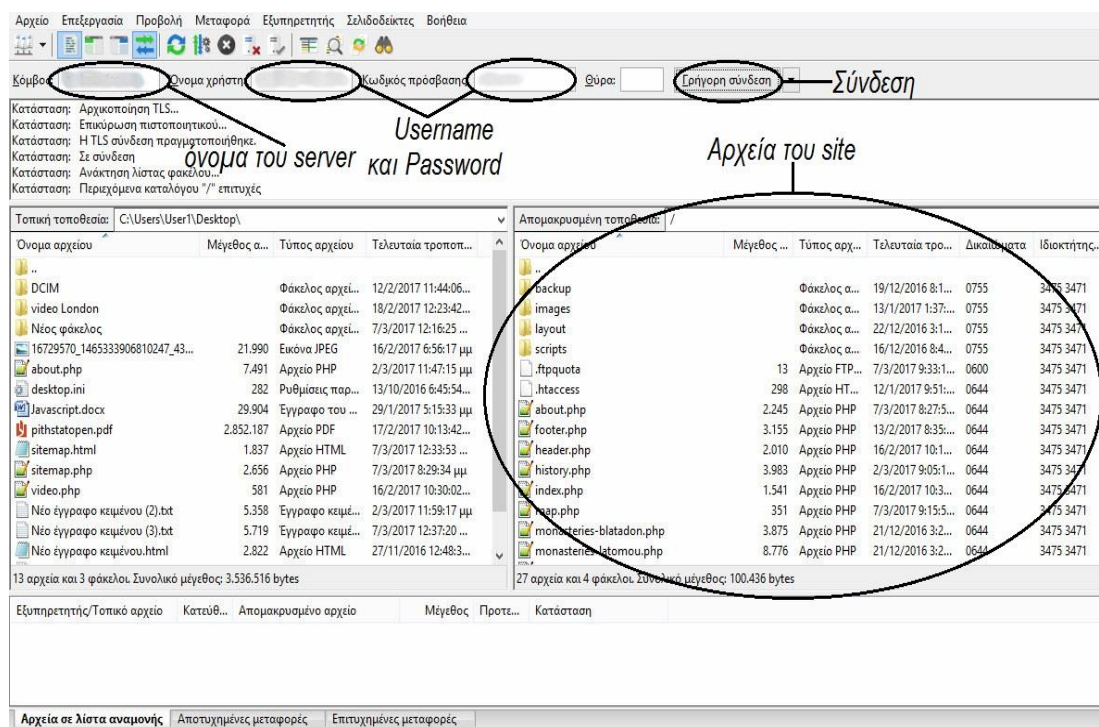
Αρχείο Επεξεργασία Προβολή Μεταφορά Εξυπηρετητής Σελιδοδείκτες Βοήθεια

Κόμβος: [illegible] Όνομα χρήστη: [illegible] Κωδικός πρόσβασης: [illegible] Θύρα: Γρήγορη σύνδεση — Σύνδεση

Κατάσταση: Αρχικοποίηση TLS...
Κατάσταση: Επικύρωση πιστοποιητικού...
Κατάσταση: Η TLS σύνδεση πραγματοποιήθηκε.
Κατάσταση: Σε σύνδεση
Κατάσταση: Ανάκτηση λίστας φακέλου...
Κατάσταση: Περιεχόμενα καταλόγου "/" επιτυχές

όνομα του server

Username και Password

Αρχεία του site

Τοπική τοποθεσία: C:\Users\User1\Desktop\

| Όνομα αρχείου | Μέγεθος α... | Τύπος αρχείου | Τελευταία τροποπ... |
|---|---|---|---|
| .. | | | |
| DCIM | | Φάκελος αρχεί... | 12/2/2017 11:44:06... |
| video London | | Φάκελος αρχεί... | 18/2/2017 12:23:42... |
| Νέος φάκελος | | Φάκελος αρχεί... | 7/3/2017 12:16:25 ... |
| 16729570_1465333906810247_43... | 21.990 | Εικόνα JPEG | 16/2/2017 6:56:17 μμ |
| about.php | 7.491 | Αρχείο PHP | 2/3/2017 11:47:15 μμ |
| desktop.ini | 282 | Ρυθμίσεις παρ... | 13/10/2016 6:45:54... |
| Javascript.docx | 29.904 | Έγγραφο του ... | 29/1/2017 5:15:33 μμ |
| pithstatopen.pdf | 2.852.187 | Αρχείο PDF | 17/2/2017 10:13:42... |
| sitemap.html | 1.837 | Αρχείο HTML | 7/3/2017 12:33:53 ... |
| sitemap.php | 2.656 | Αρχείο PHP | 7/3/2017 8:29:34 μμ |
| video.php | 581 | Αρχείο PHP | 16/2/2017 10:30:02... |
| Νέο έγγραφο κειμένου (2).txt | 5.358 | Έγγραφο κειμέ... | 2/3/2017 11:59:17 μμ |
| Νέο έγγραφο κειμένου (3).txt | 5.719 | Έγγραφο κειμέ... | 7/3/2017 12:37:20 ... |
| Νέο έγγραφο κειμένου.html | 2.822 | Αρχείο HTML | 27/11/2016 12:48:3... |

13 αρχεία και 3 φάκελοι. Συνολικό μέγεθος: 3.536.516 bytes

Απομακρυσμένη τοποθεσία: /

| Όνομα αρχείου | Μέγεθος ... | Τύπος αρχ... | Τελευταία τρο... | Δικαιώματα | Ιδιοκτήτης... |
|---|---|---|---|---|---|
| .. | | | | | |
| backup | | Φάκελος α... | 19/12/2016 8:1... | 0755 | 3475 3471 |
| images | | Φάκελος α... | 13/1/2017 1:37:... | 0755 | 3475 3471 |
| layout | | Φάκελος α... | 22/12/2016 3:1... | 0755 | 3475 3471 |
| scripts | | Φάκελος α... | 16/12/2016 8:4... | 0755 | 3475 3471 |
| .ftpquota | 13 | Αρχείο FTP... | 7/3/2017 9:33:1... | 0600 | 3475 3471 |
| .htaccess | 298 | Αρχείο HT... | 12/1/2017 9:51:... | 0644 | 3475 3471 |
| about.php | 2.245 | Αρχείο PHP | 7/3/2017 8:27:5... | 0644 | 3475 3471 |
| footer.php | 3.155 | Αρχείο PHP | 13/2/2017 8:35:... | 0644 | 3475 3471 |
| header.php | 2.010 | Αρχείο PHP | 16/2/2017 10:1... | 0644 | 3475 3471 |
| history.php | 3.983 | Αρχείο PHP | 2/3/2017 9:05:1... | 0644 | 3475 3471 |
| index.php | 1.541 | Αρχείο PHP | 16/2/2017 10:3... | 0644 | 3475 3471 |
| map.php | 351 | Αρχείο PHP | 7/3/2017 9:15:5... | 0644 | 3475 3471 |
| monasteries-blatadon.php | 3.875 | Αρχείο PHP | 21/12/2016 3:2... | 0644 | 3475 3471 |
| monasteries-latomou.php | 8.776 | Αρχείο PHP | 21/12/2016 3:2... | 0644 | 3475 3471 |

27 αρχεία και 4 φάκελοι. Συνολικό μέγεθος: 100.436 bytes

Εξυπηρετητής/Τοπικό αρχείο | Κατεύθ... | Απομακρυσμένο αρχείο | Μέγεθος | Προτε... | Κατάσταση

Αρχεία σε λίστα αναμονής | Αποτυχημένες μεταφορές | Επιτυχημένες μεταφορές